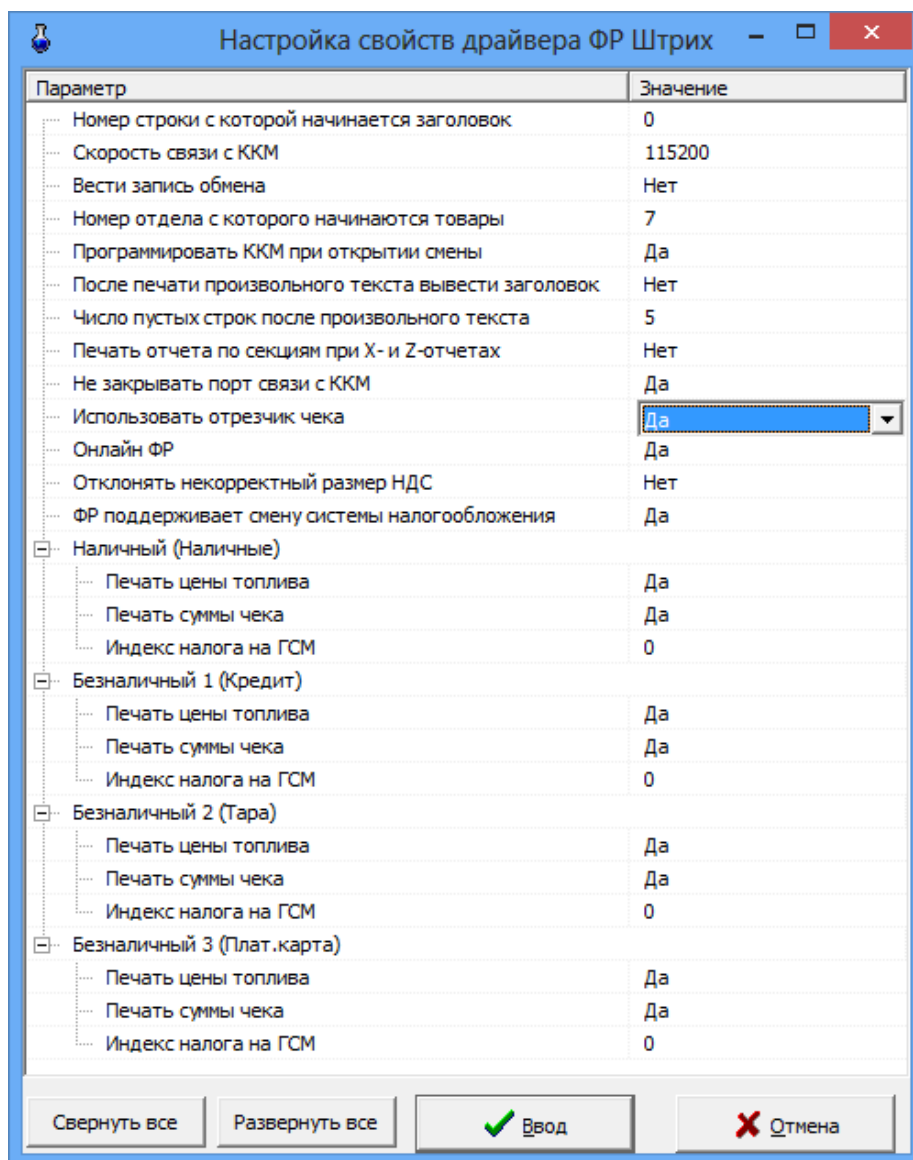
Настройка свойств драйвера ФР Штрих

| Параметр | Значение |
|---|---|
| Номер строки с которой начинается заголовок | 0 |
| Скорость связи с ККМ | 115200 |
| Вести запись обмена | Нет |
| Номер отдела с которого начинаются товары | 7 |
| Программировать ККМ при открытии смены | Да |
| После печати произвольного текста вывести заголовок | Нет |
| Число пустых строк после произвольного текста | 5 |
| Печать отчета по секциям при X- и Z-отчетах | Нет |
| Не закрывать порт связи с ККМ | Да |
| Использовать отрезчик чека | Да |
| Онлайн ФР | Да |
| Отклонять некорректный размер НДС | Нет |
| ФР поддерживает смену системы налогообложения | Да |
| Наличный (Наличные) | |
| Печать цены топлива | Да |
| Печать суммы чека | Да |
| Индекс налога на ГСМ | 0 |
| Безналичный 1 (Кредит) | |
| Печать цены топлива | Да |
| Печать суммы чека | Да |
| Индекс налога на ГСМ | 0 |
| Безналичный 2 (Тара) | |
| Печать цены топлива | Да |
| Печать суммы чека | Да |
| Индекс налога на ГСМ | 0 |
| Безналичный 3 (Плат.карта) | |
| Печать цены топлива | Да |
| Печать суммы чека | Да |
| Индекс налога на ГСМ | 0 |

Свернуть все
Развернуть все
Ввод
Отмена